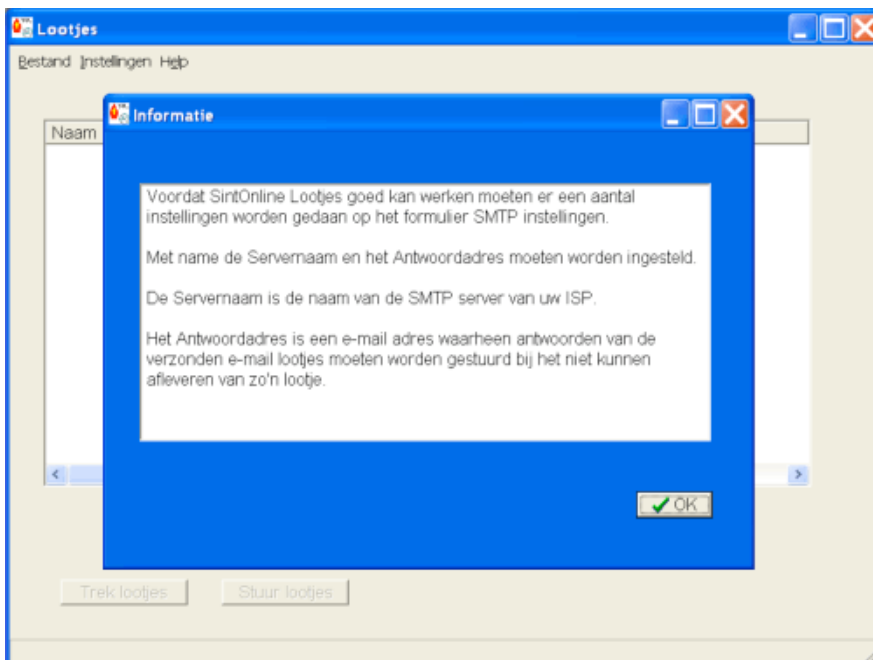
Lootjes

Bestand Instellingen Help

Naam

Informatie

Voordat SintOnline Lootjes goed kan werken moeten er een aantal instellingen worden gedaan op het formulier SMTP instellingen.

Met name de Servernaam en het Antwoordadres moeten worden ingesteld.

De Servernaam is de naam van de SMTP server van uw ISP.

Het Antwoordadres is een e-mail adres waarheen antwoorden van de verzonden e-mail lootjes moeten worden gestuurd bij het niet kunnen afleveren van zo'n lootje.

OK

Trek lootjes

Stuur lootjes